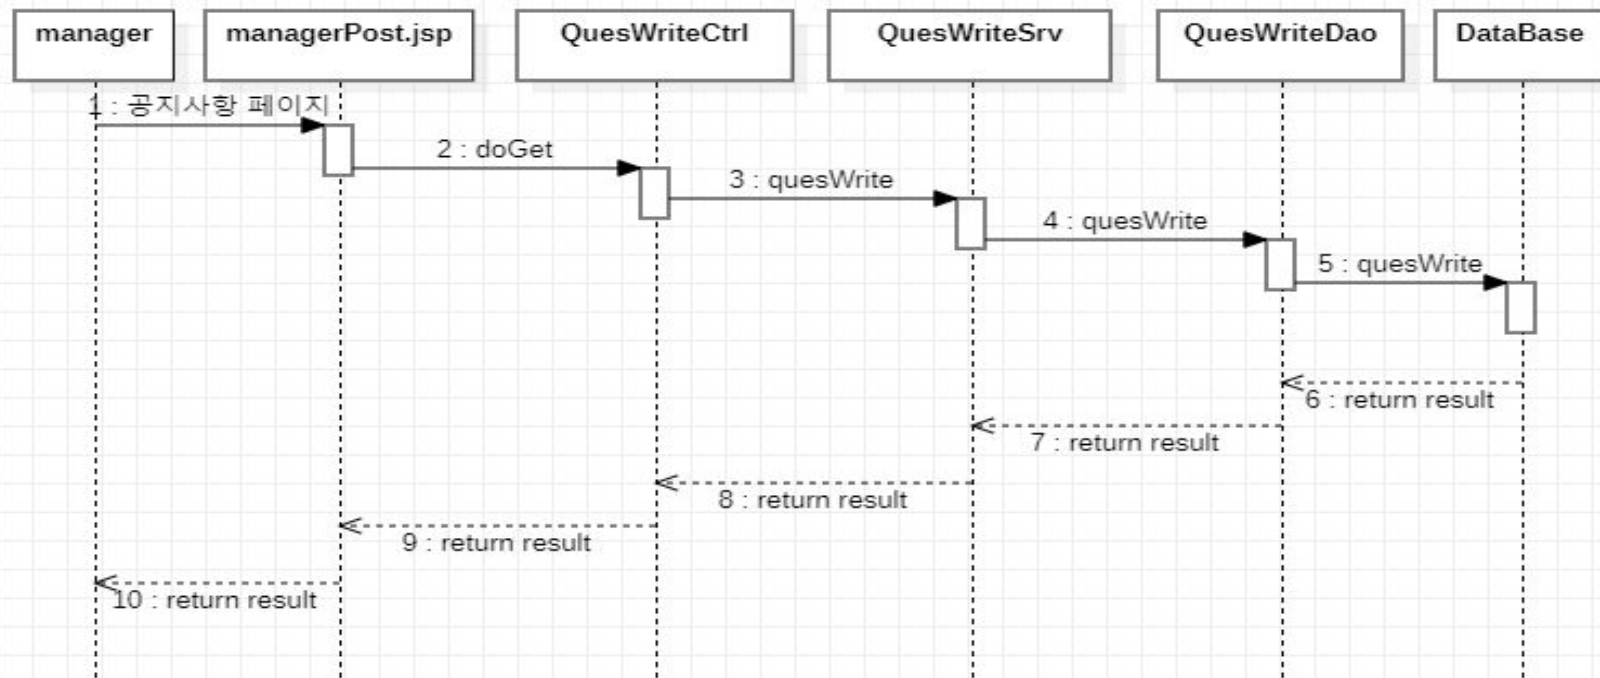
manager

managerPost.jsp

QuesWriteCtrl

QuesWriteSrv

QuesWriteDao

DataBase

1 : 공지사항 페이지

2 : doGet

3 : quesWrite

4 : quesWrite

5 : quesWrite

6 : return result

7 : return result

8 : return result

9 : return result

10 : return result